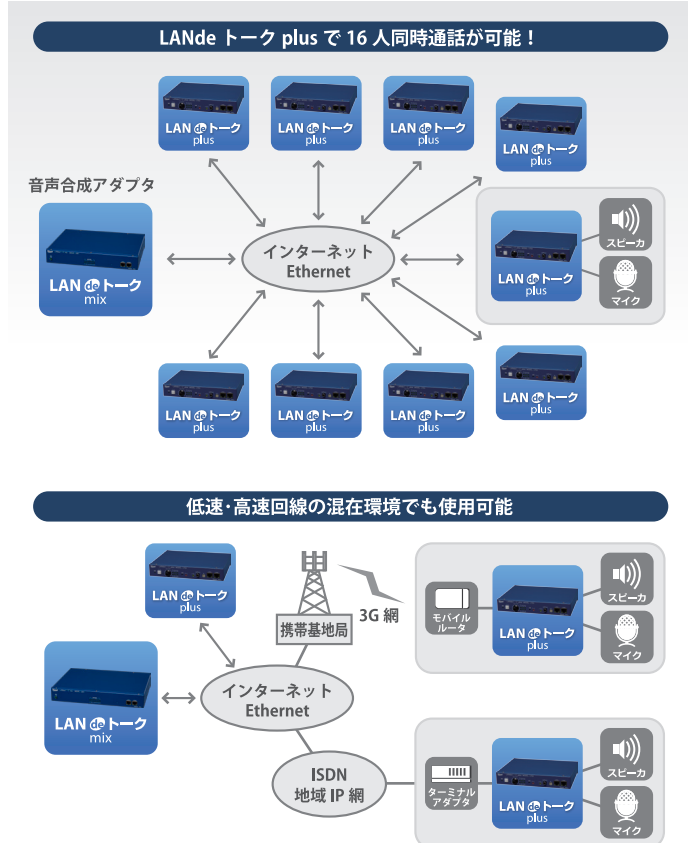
LANde トーク plus で 16 人同時通話が可能！

LAN de トーク plus

LAN de トーク plus

LAN de トーク plus

LAN de トーク plus

音声合成アダプタ

LAN de トーク mix

インターネット Ethernet

LAN de トーク plus

スピーカ

マイク

LAN de トーク plus

LAN de トーク plus

LAN de トーク plus

LAN de トーク plus

低速・高速回線の混在環境でも使用可能

LAN de トーク plus

携帯基地局

3G 網

モバイルルータ

LAN de トーク plus

スピーカ

マイク

LAN de トーク mix

インターネット Ethernet

ISDN 地域 IP 網

ターミナルアダプタ

LAN de トーク plus

スピーカ

マイク